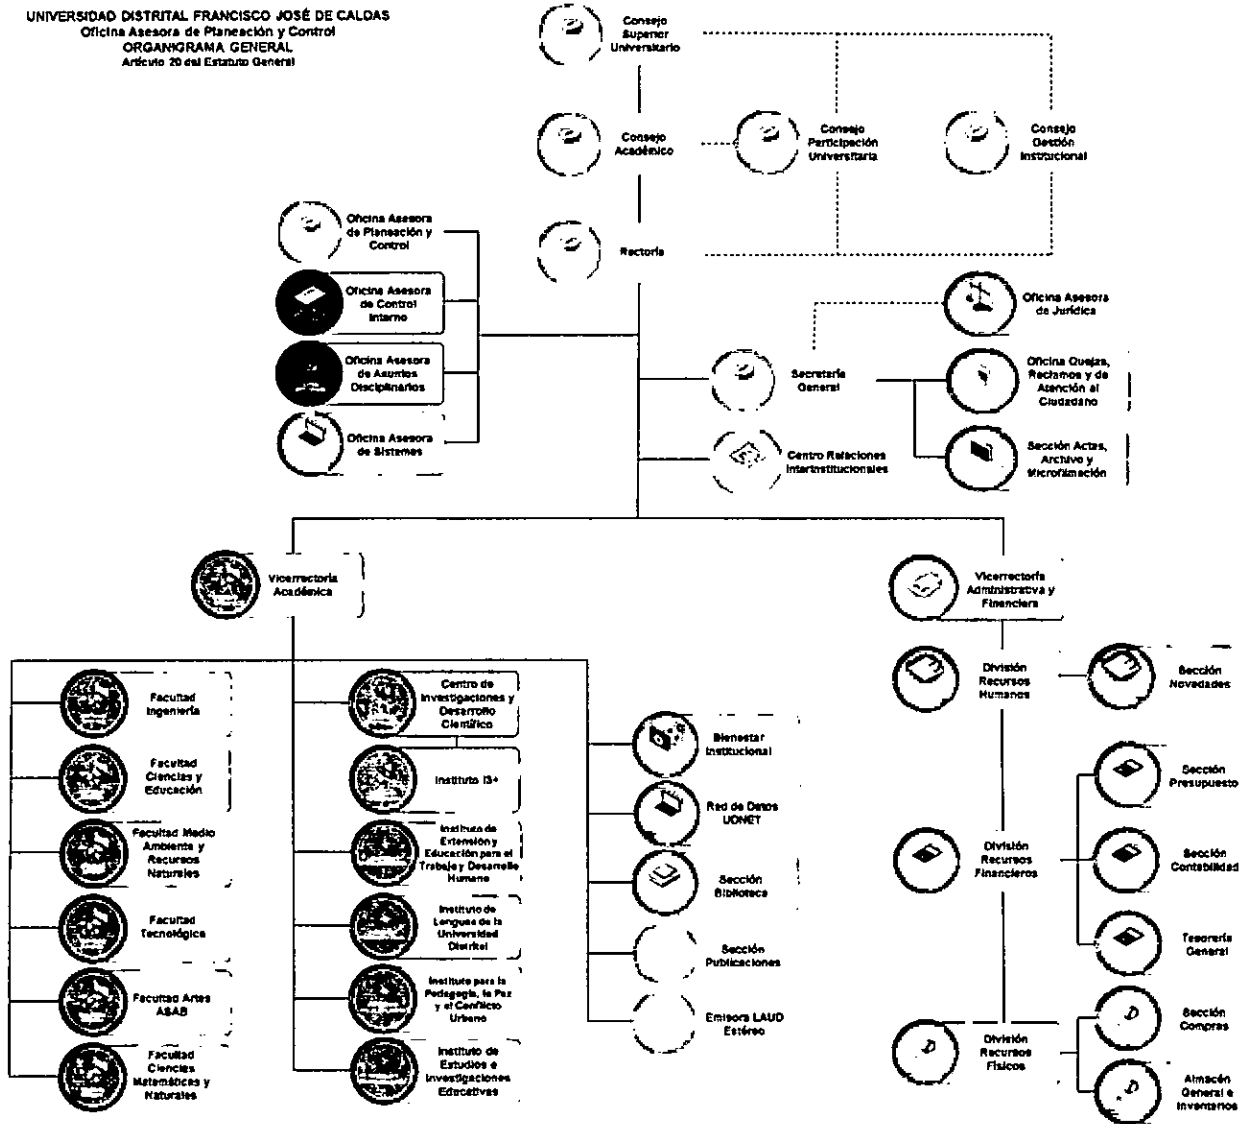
UNIVERSIDAD DISTRITAL FRANCISCO JOSÉ DE CALDAS
Oficina Asesora de Planeación y Control
ORGANIGRAMA GENERAL
Artículo 20 del Estatuto General

Consejo Superior Universitario

Consejo Académico

Consejo Participación Universitaria

Consejo Gestión Institucional

Rectoría

Oficina Asesora de Planeación y Control

Oficina Asesora de Control Interno

Oficina Asesora de Asuntos Disciplinarios

Oficina Asesora de Sistemas

Oficina Asesora de Jurídica

Secretaría General

Oficina Quejas, Reclamos y de Atención al Ciudadano

Sección Actas, Archivo y Microfilmación

Centro Relaciones Interinstitucionales

Vicerrectoría Académica

Vicerrectoría Administrativa y Financiera

Facultad Ingeniería

Facultad Ciencias y Educación

Facultad Medio Ambiente y Recursos Naturales

Facultad Tecnológica

Facultad Artes ASAB

Facultad Ciencias Matemáticas y Naturales

Centro de Investigaciones y Desarrollo Científico

Instituto I3+

Instituto de Extensión y Educación para el Trabajo y Desarrollo Humano

Instituto de Lenguas de la Universidad Distrital

Instituto para la Pedagogía, la Paz y el Conflicto Urbano

Instituto de Estudios e Investigaciones Educativas

Bienestar Institucional

Red de Datos UDNET

Sección Biblioteca

Sección Publicaciones

Emisora LAUD Estéreo

División Recursos Humanos

Sección Novedades

División Recursos Financieros

Sección Presupuesto

Sección Contabilidad

Tesorería General

División Recursos Físicos

Sección Compras

Almacén General e Inventarios